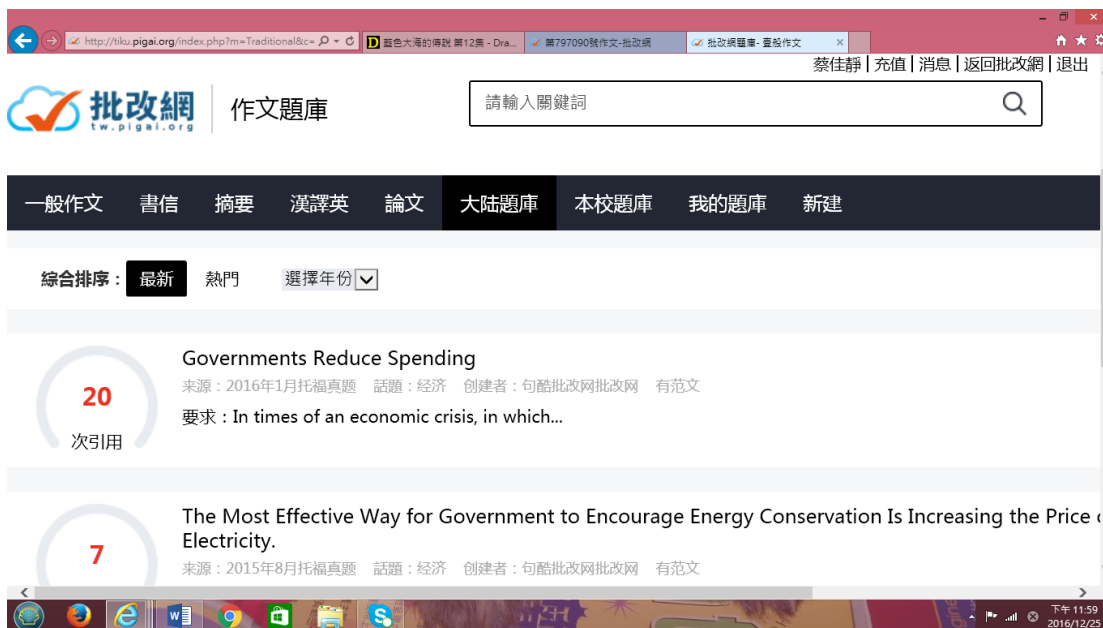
http://tiku.pigai.org/index.php?m=Traditional&c=
藍色大海的傳說 第12集 - Dra...
第797090號作文-批改網
批改網題庫- 查報作文

蔡佳靜 | 充值 | 消息 | 返回批改網 | 退出

批改網
tw.pigai.org
作文題庫

請輸入關鍵詞

一般作文 書信 摘要 漢譯英 論文 大陸題庫 本校題庫 我的題庫 新建

綜合排序： 最新 熱門 選擇年份

20
次引用

Governments Reduce Spending
来源：2016年1月托福真題 話題：经济 创建者：句酷批改网批改网 有范文
要求：In times of an economic crisis, in which...

7

The Most Effective Way for Government to Encourage Energy Conservation Is Increasing the Price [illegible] Electricity.
来源：2015年8月托福真題 話題：经济 创建者：句酷批改网批改网 有范文

下午 11:59
2016/12/25